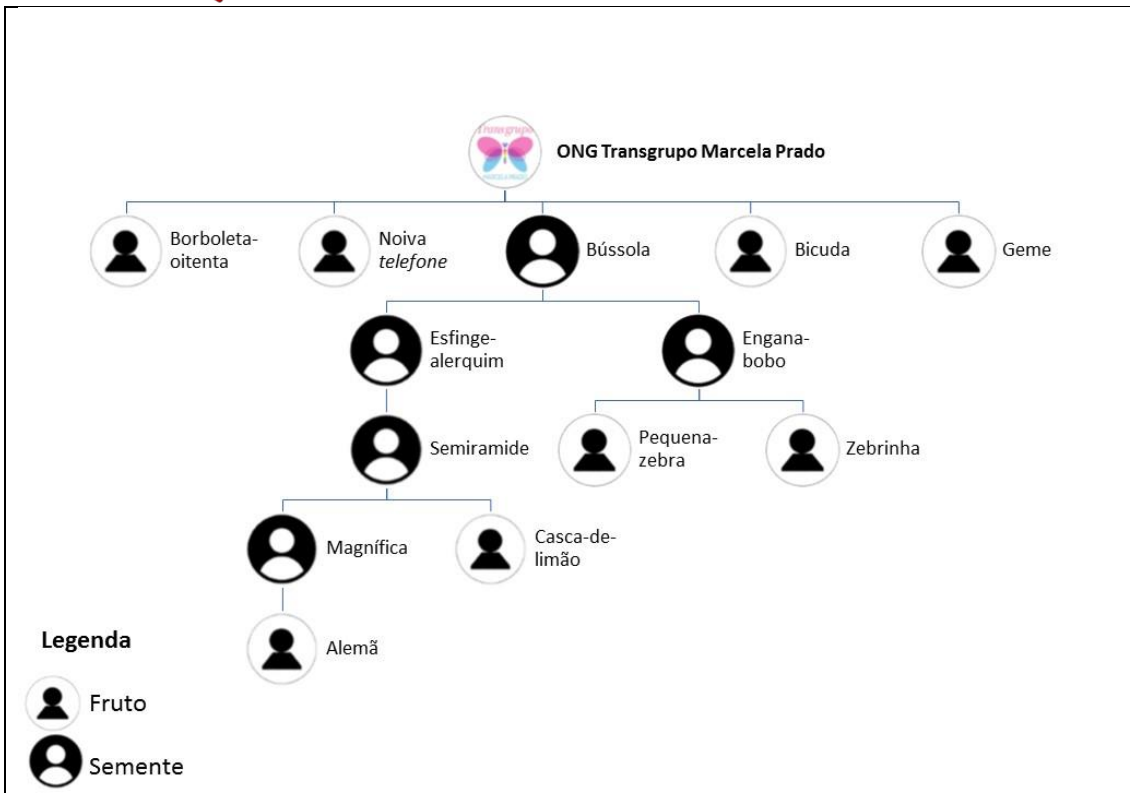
Transgrupo
MARCELA PRADO
ONG Transgrupo Marcela Prado

Borboleta-oitenta

Noiva *telefone*

Bússola

Bicuda

Geme

Esfinge-alerquim

Engana-bobo

Semiramide

Pequena-zebra

Zebrinha

Magnífica

Casca-de-limão

Alemã

Legenda

Fruto

Semente